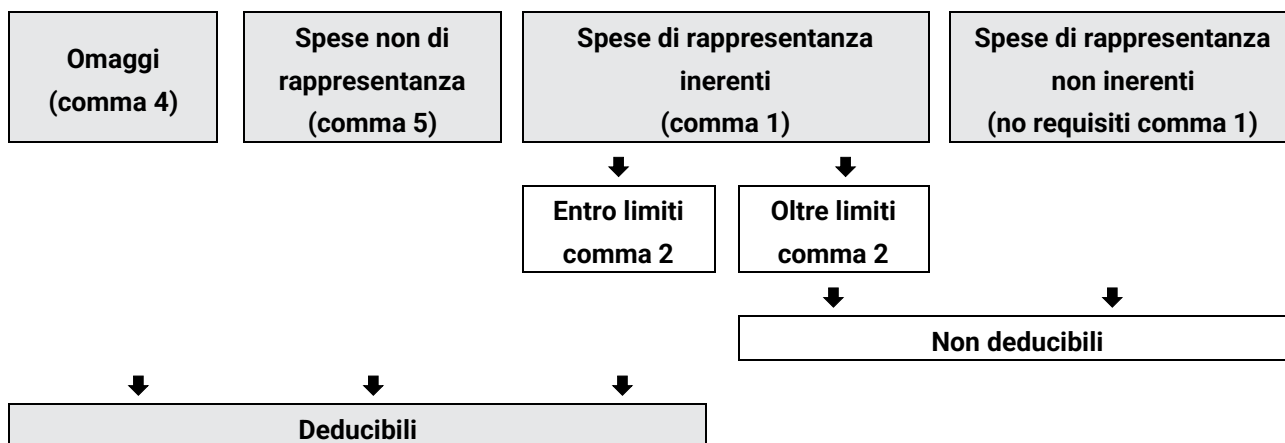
Omaggi (comma 4)

Spese non di rappresentanza (comma 5)

Spese di rappresentanza inerenti (comma 1)

Spese di rappresentanza non inerenti (no requisiti comma 1)

Entro limiti comma 2

Oltre limiti comma 2

Non deducibili

Deducibili